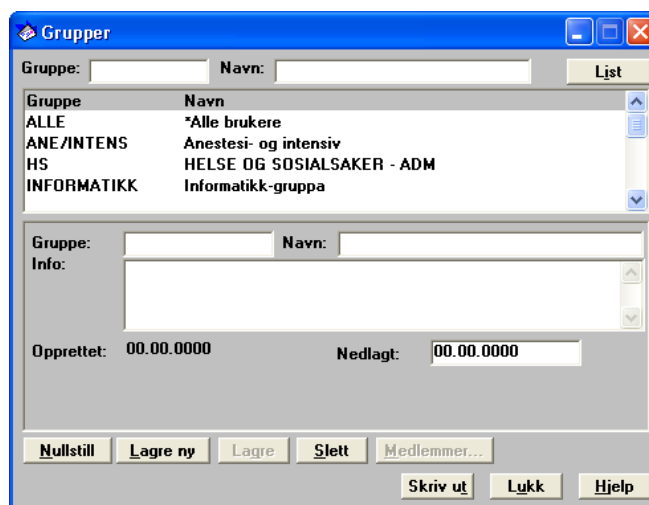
Grupper

Gruppe: Navn: List

| Gruppe | Navn |
|---|---|
| ALLE | *Alle brukere |
| ANE/INTENS | Anestesi- og intensiv |
| HS | HELSE OG SOSIALSAKER - ADM |
| INFORMATIKK | Informatikk-gruppa |

Gruppe: Navn:
Info:

Opprettet: 00.00.0000 Nedlagt: 00.00.0000

Nullstill Lagre ny Lagre Slett Medlemmer...

Skriv ut Lukk Hjelp